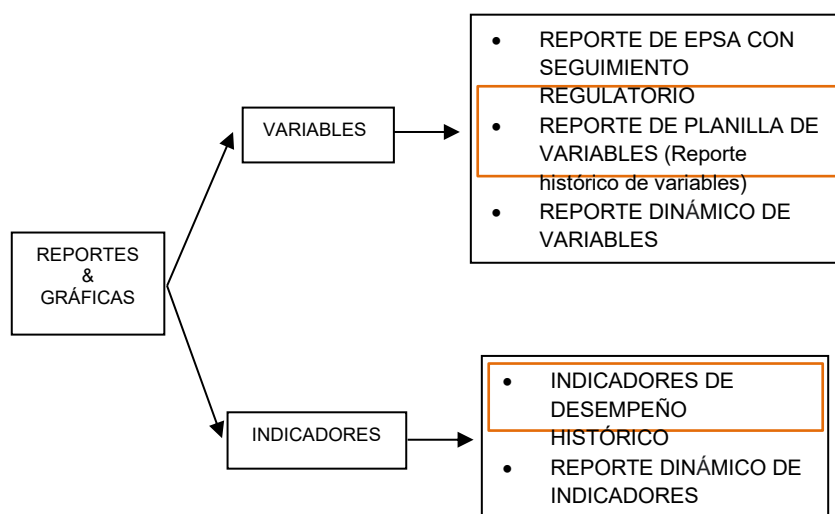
REPORTES
&
GRÁFICAS

VARIABLES

- REPORTE DE EPSA CON SEGUIMIENTO REGULATORIO
- REPORTE DE PLANILLA DE VARIABLES (Reporte histórico de variables)
- REPORTE DINÁMICO DE VARIABLES

INDICADORES

- INDICADORES DE DESEMPEÑO HISTÓRICO
- REPORTE DINÁMICO DE INDICADORES